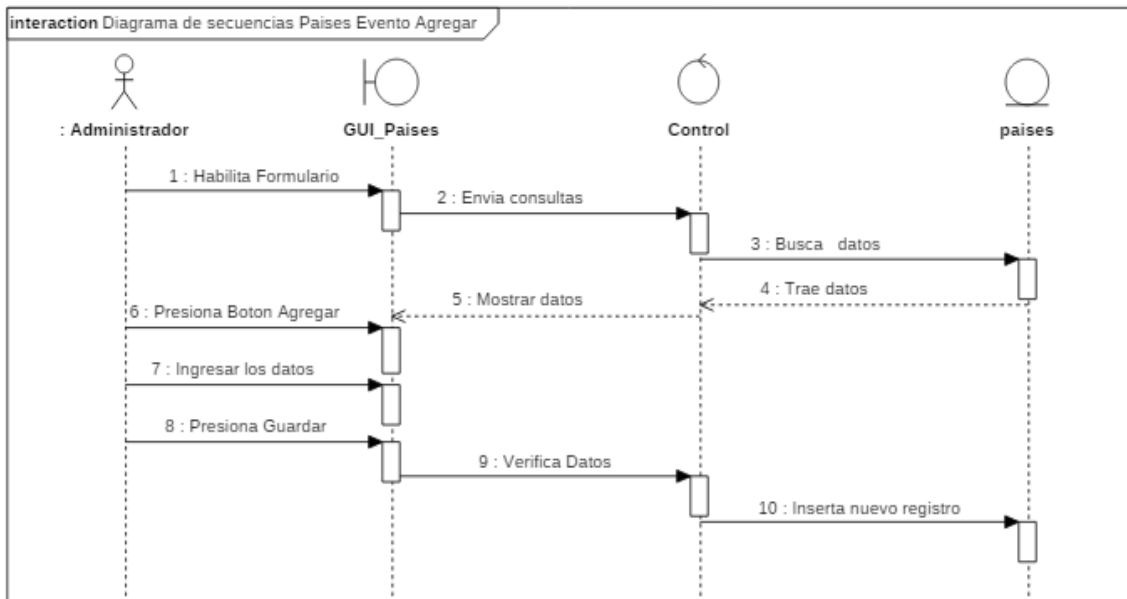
interaction Diagrama de secuencias Paises Evento Agregar

: Administrador

GUI_Paises

Control

paises

1 : Habilita Formulario

2 : Envia consultas

3 : Busca datos

4 : Trae datos

5 : Mostrar datos

6 : Presiona Boton Agregar

7 : Ingresar los datos

8 : Presiona Guardar

9 : Verifica Datos

10 : Inserta nuevo registro